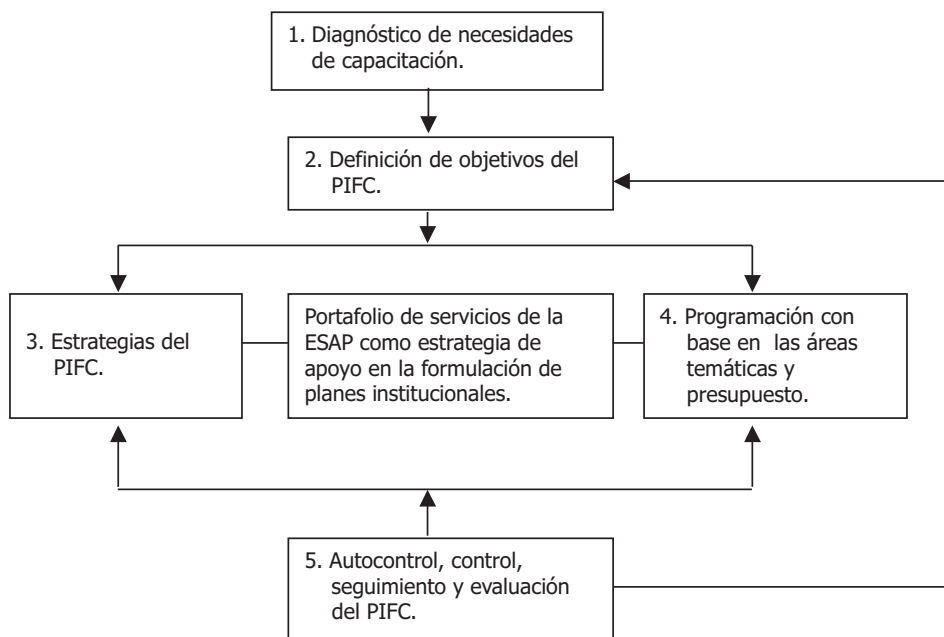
1. Diagnóstico de necesidades de capacitación.

2. Definición de objetivos del PIFC.

3. Estrategias del PIFC.

Portafolio de servicios de la ESAP como estrategia de apoyo en la formulación de planes institucionales.

4. Programación con base en las áreas temáticas y presupuesto.

5. Autocontrol, control, seguimiento y evaluación del PIFC.